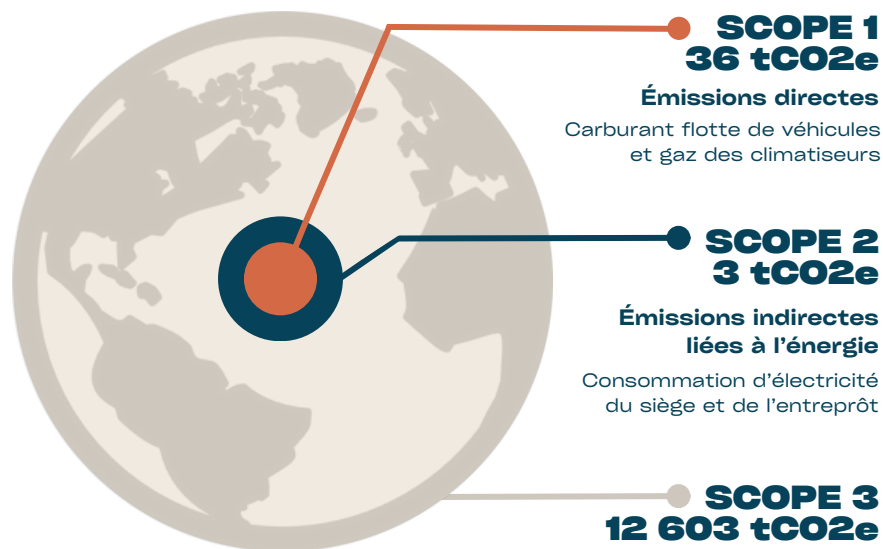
SCOPE 1
36 tCO2e

Émissions directes

Carburant flotte de véhicules et gaz des climatiseurs

SCOPE 2
3 tCO2e

Émissions indirectes liées à l'énergie

Consommation d'électricité du siège et de l'entrepôt

SCOPE 3
12 603 tCO2e